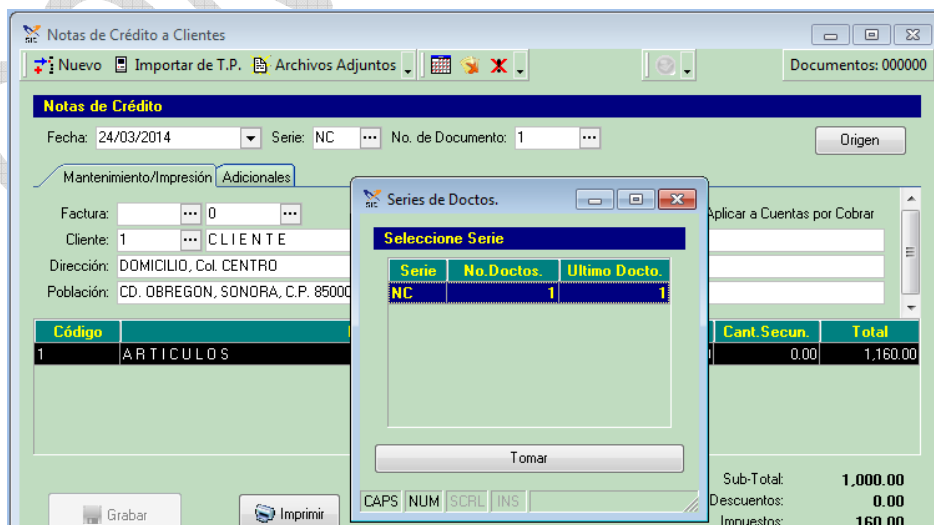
Notas de Crédito a Clientes

Nuevo Importar de T.P. Archivos Adjuntos

Documentos: 000000

Notas de Crédito

Fecha: 24/03/2014 Serie: NC No. de Documento: 1

Origen

Mantenimiento/Impresión Adicionales

Factura: 0

Cliente: 1 C L I E N T E

Dirección: DOMICILIO, Col. CENTRO

Población: CD. OBREGON, SONORA, C.P. 85000

Aplicar a Cuentas por Cobrar

| Código | | Cant.Secun. | Total |
|---|---|---|---|
| 1 | A R T I C U L O S | 0.00 | 1,160.00 |

Series de Doctos.

Seleccione Serie

| Serie | No.Doctos. | Ultimo Docto. |
|---|---|---|
| NC | 1 | 1 |

Tomar

CAPS NUM SCRL INS

Grabar Imprimir

Sub-Total: 1,000.00

Descuentos: 0.00

Impuestos: 160.00